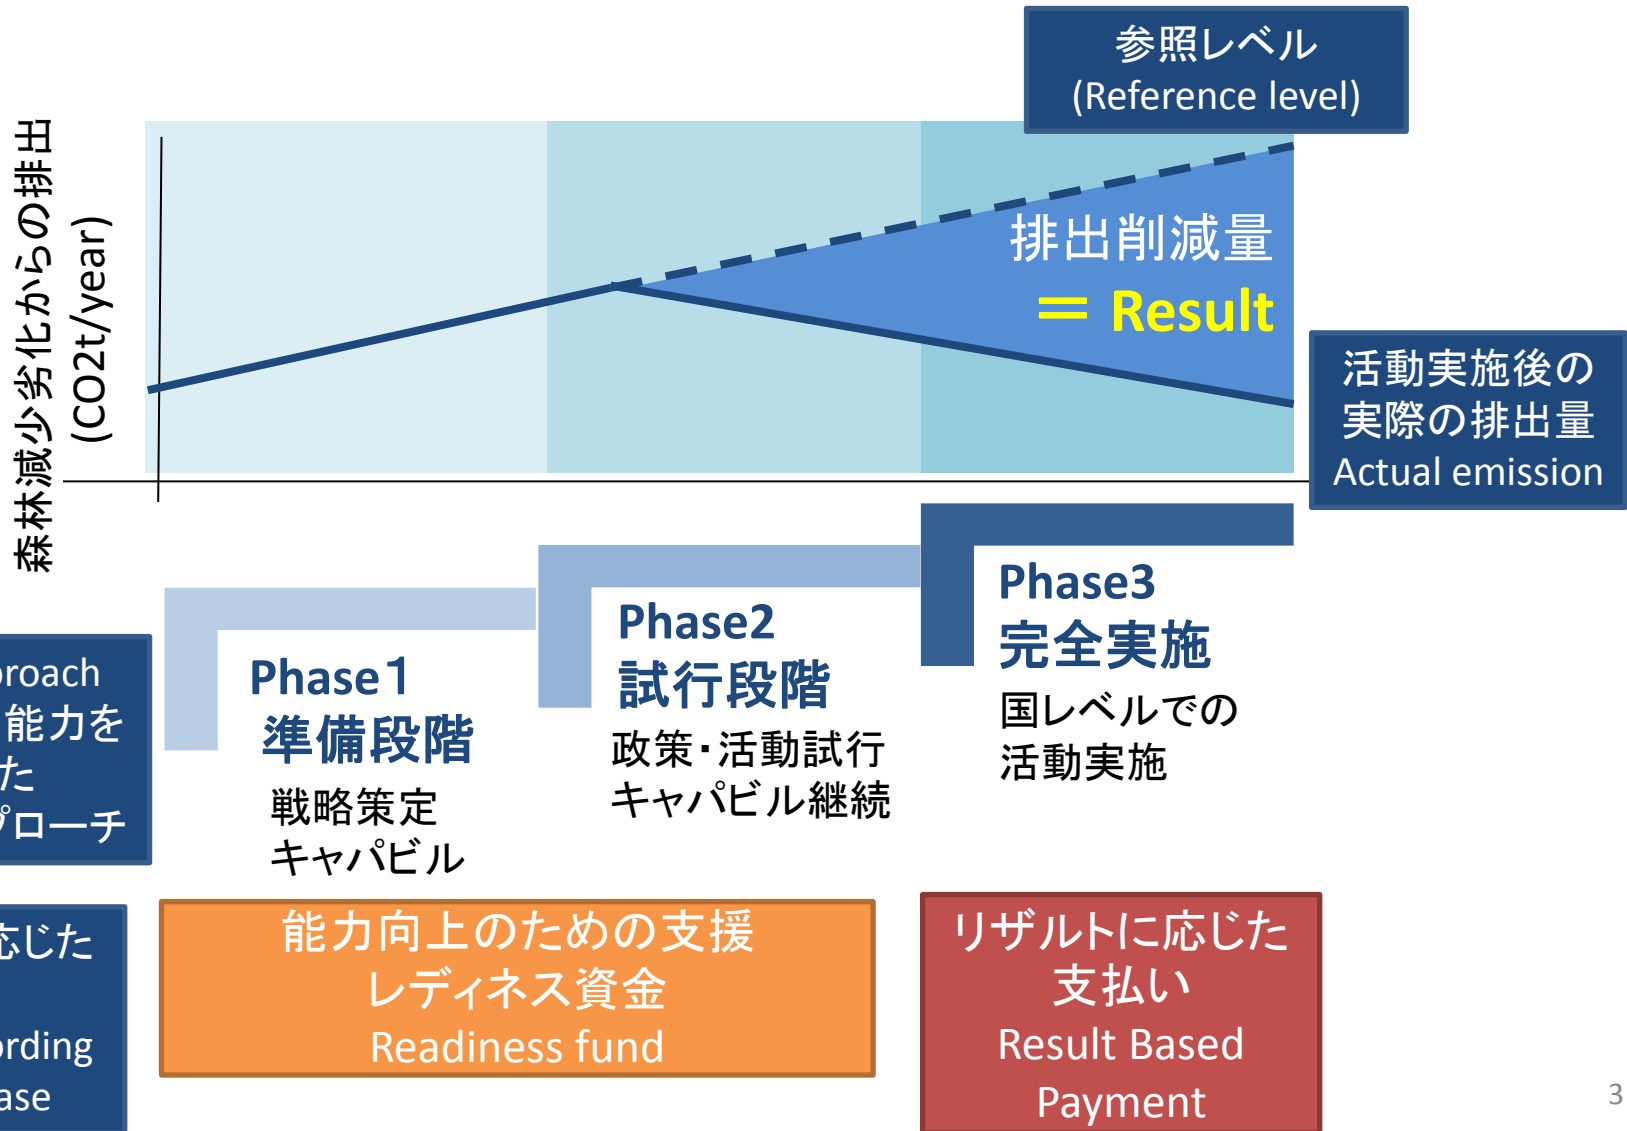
参照レベル
(Reference level)

森林減少劣化からの排出
(CO2t/year)

排出削減量
＝ Result

活動実施後の
実際の排出量
Actual emission

roach
能力を
た
プローチ

Phase1
準備段階
戦略策定
キャパビル

Phase2
試行段階
政策･活動試行
キャパビル継続

Phase3
完全実施
国レベルでの
活動実施

応じた

rding
ase

能力向上のための支援
レディネス資金
Readiness fund

リザルトに応じた
支払い
Result Based
Payment

3